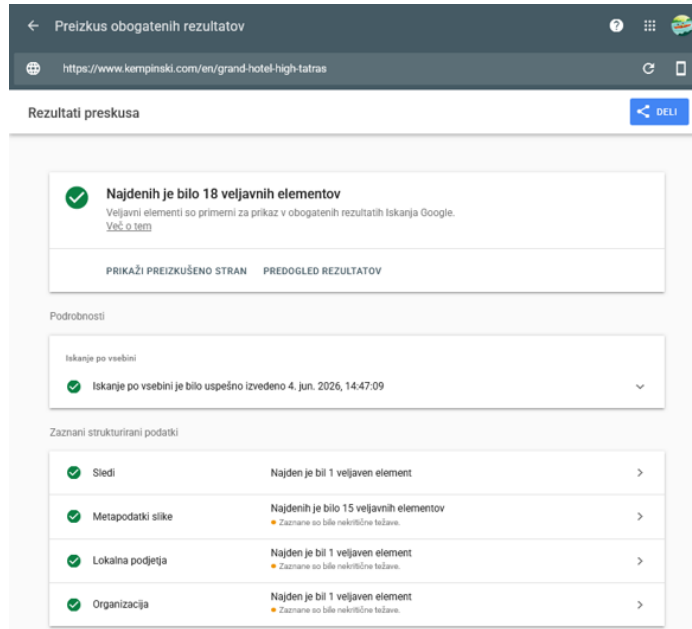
Preizkus obogatenih rezultatov

https://www.kempinski.com/en/grand-hotel-high-tatras

Rezultati preskusa

DELI

Najdenih je bilo 18 veljavnih elementov

Veljavni elementi so primerni za prikaz v obogatenih rezultatih Iskanja Google. Več o tem

PRIKAŽI PREIZKUŠENO STRAN PREDOGLED REZULTATOV

Podrobnosti

Iskanje po vsebini

Iskanje po vsebini je bilo uspešno izvedeno 4. jun. 2026, 14:47:09

Zaznani strukturirani podatki

| | |
|---|---|
| Sledi | Najden je bil 1 veljaven element |
| Metapodatki slike | Najdenih je bilo 15 veljavnih elementov • Zaznane so bile nekritične težave. |
| Lokalna podjetja | Najden je bil 1 veljaven element • Zaznane so bile nekritične težave. |
| Organizacija | Najden je bil 1 veljaven element • Zaznane so bile nekritične težave. |